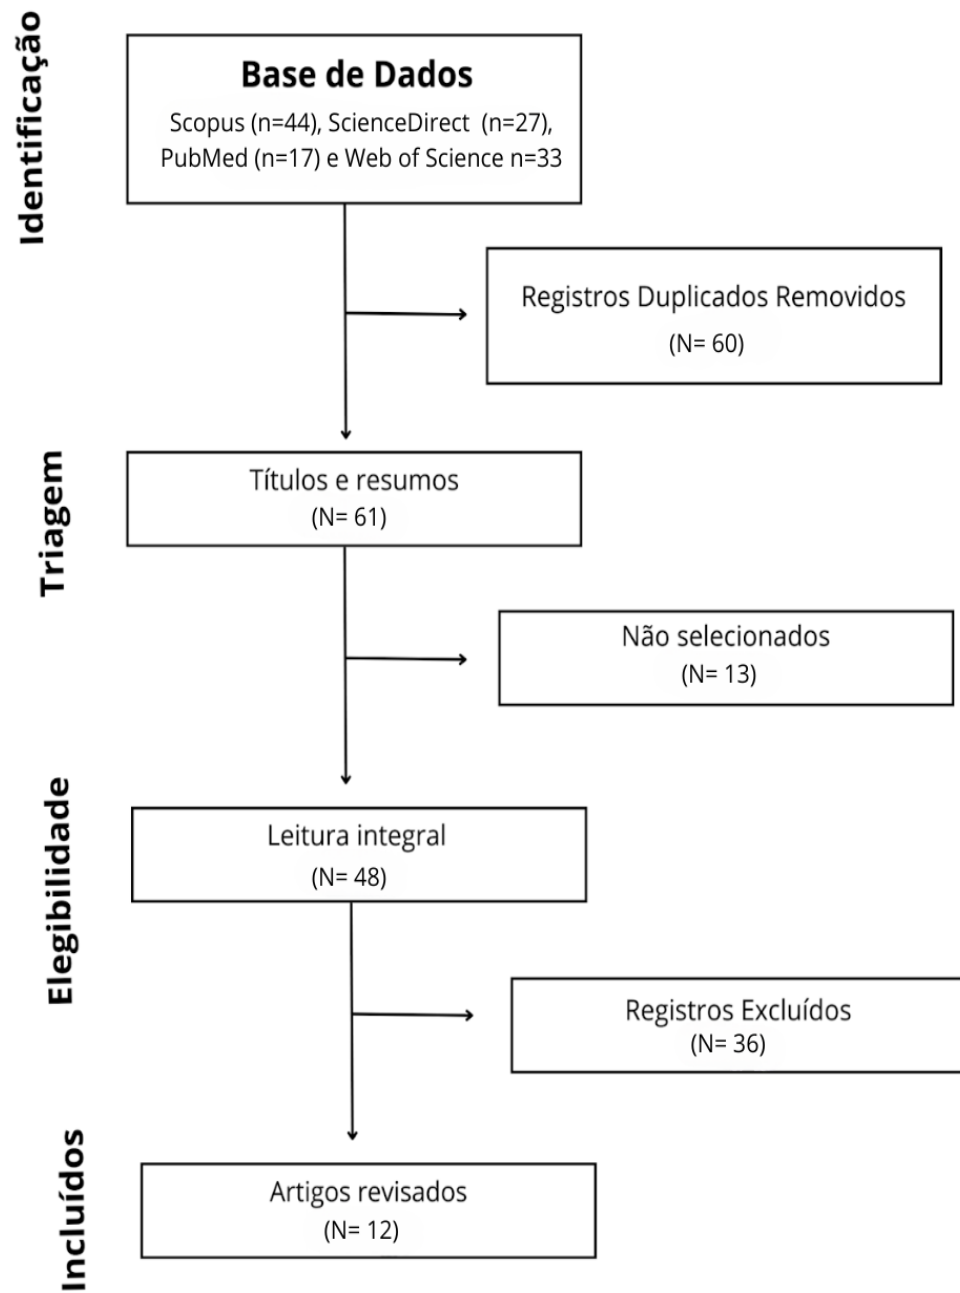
Identificação

Base de Dados

Scopus (n=44), ScienceDirect (n=27), PubMed (n=17) e Web of Science n=33

Registros Duplicados Removidos
(N= 60)

Triagem

Títulos e resumos
(N= 61)

Não selecionados
(N= 13)

Elegibilidade

Leitura integral
(N= 48)

Registros Excluídos
(N= 36)

Incluídos

Artigos revisados
(N= 12)